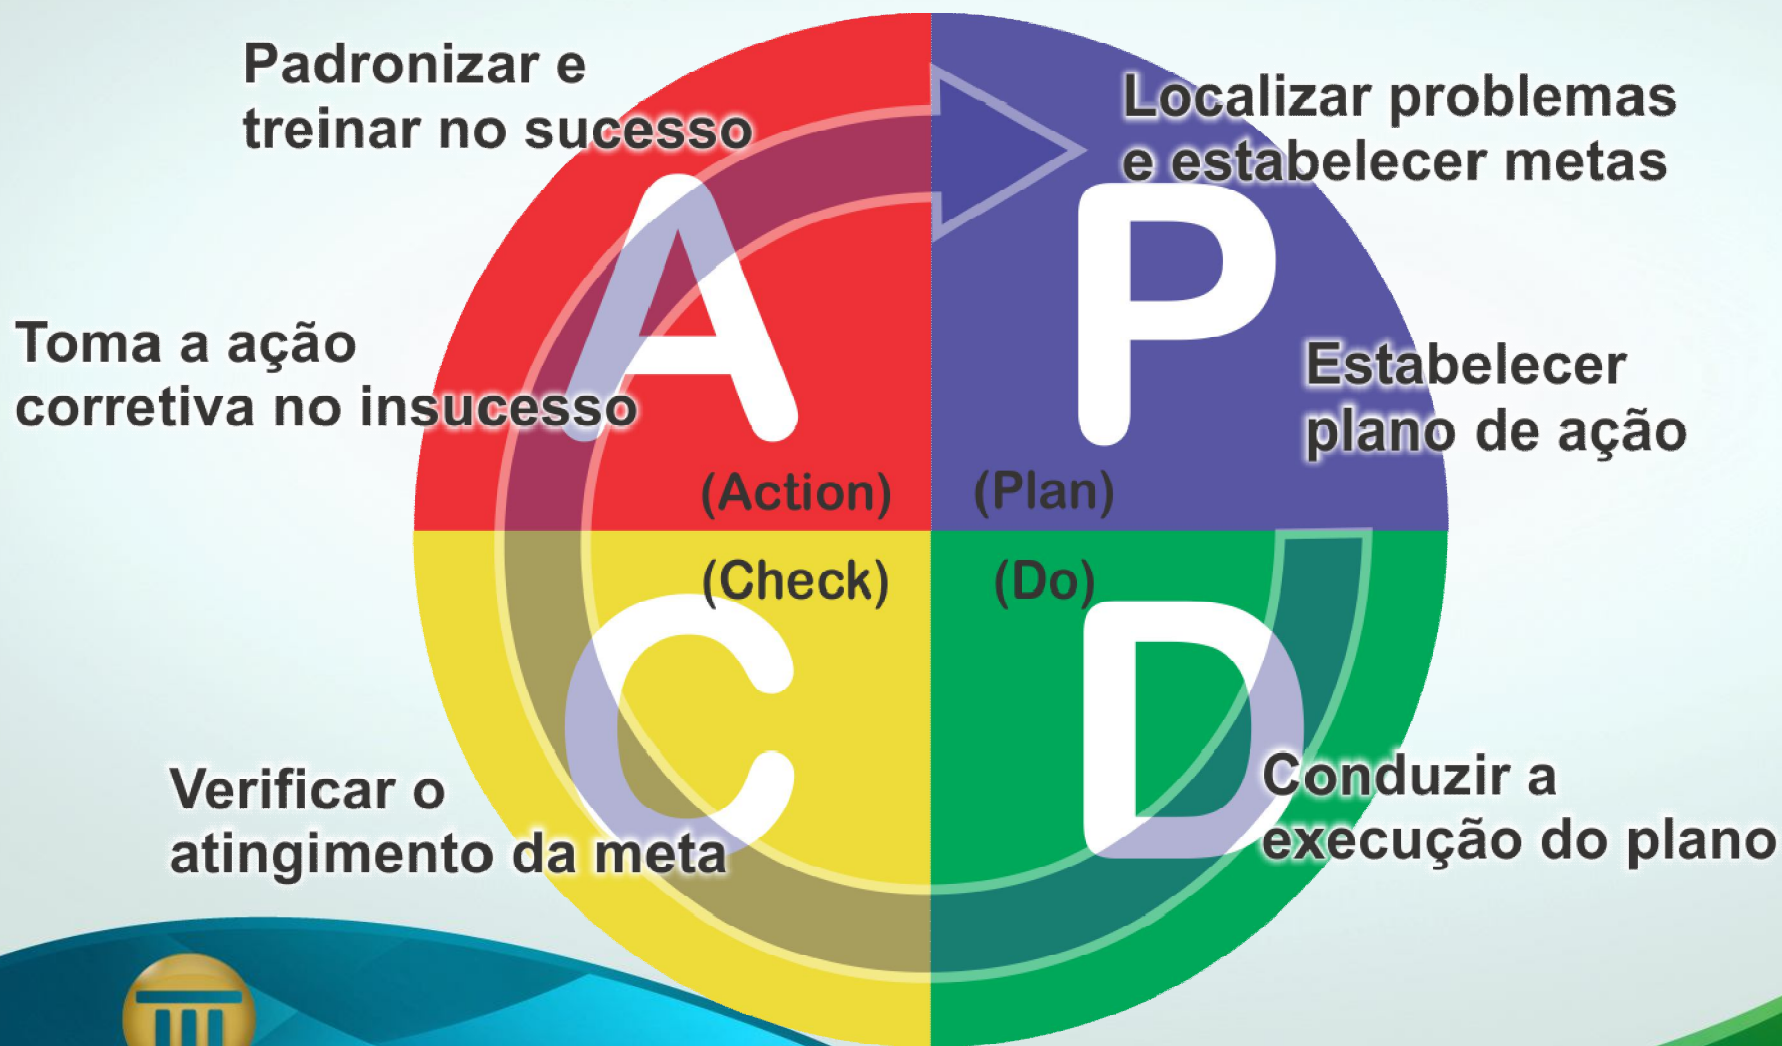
Padronizar e treinar no sucesso

Localizar problemas e estabelecer metas

A

P

Toma a ação corretiva no insucesso

Estabelecer plano de ação

(Action)

(Plan)

(Check)

(Do)

C

D

Verificar o atingimento da meta

Conduzir a execução do plano